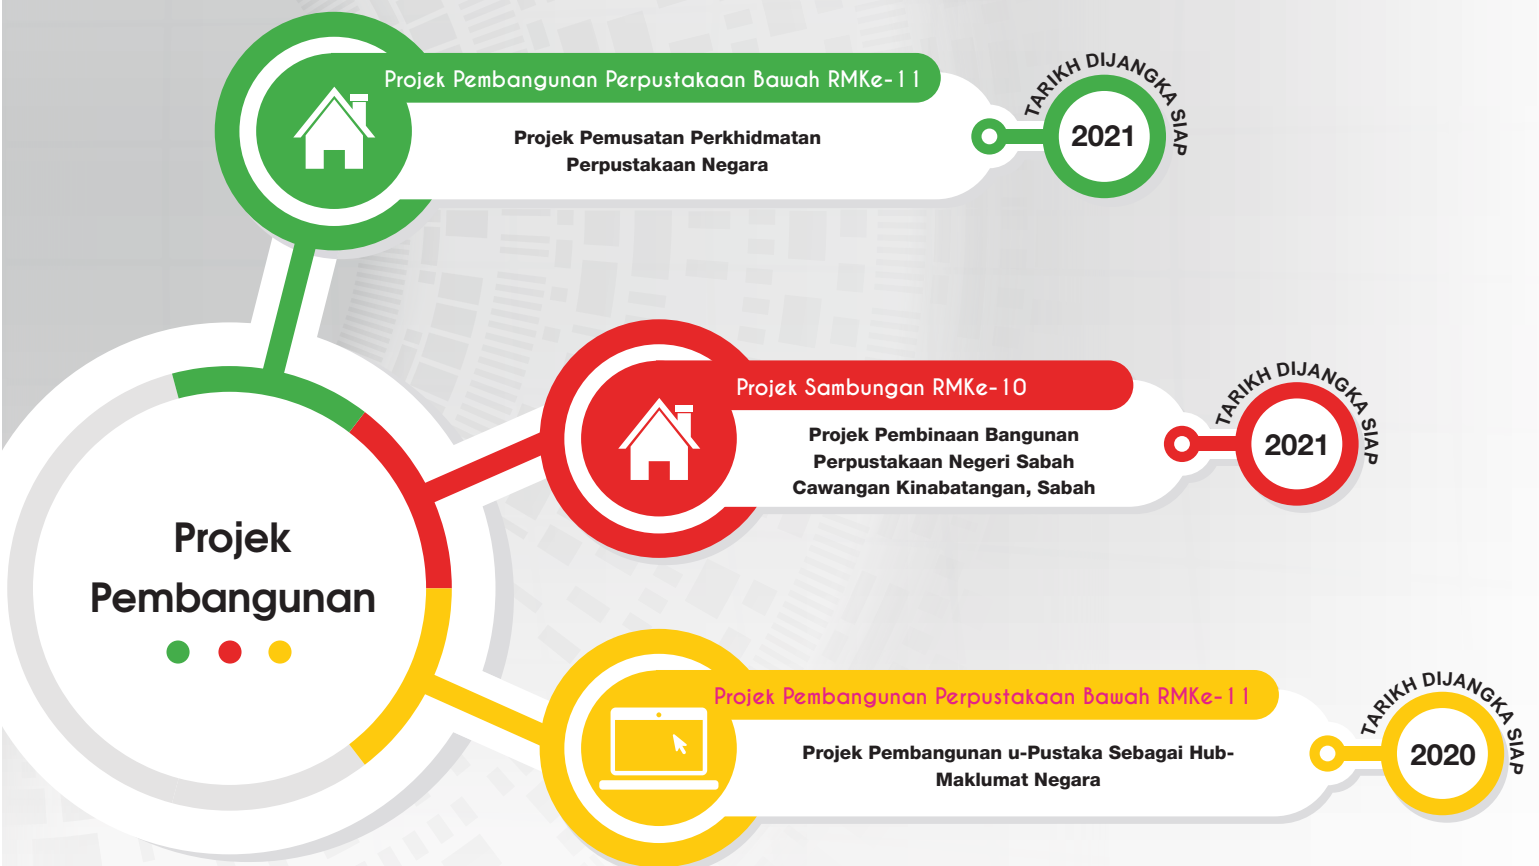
Projek Pembangunan

Projek Pembangunan Perpustakaan Bawah RMKe-11

Projek Pemusatan Perkhidmatan Perpustakaan Negara

TARIKH DIJANGKA SIAP

2021

Projek Sambungan RMKe-10

Projek Pembinaan Bangunan Perpustakaan Negeri Sabah Cawangan Kinabatangan, Sabah

TARIKH DIJANGKA SIAP

2021

Projek Pembangunan Perpustakaan Bawah RMKe-11

Projek Pembangunan u-Pustaka Sebagai Hub-Maklumat Negara

TARIKH DIJANGKA SIAP

2020